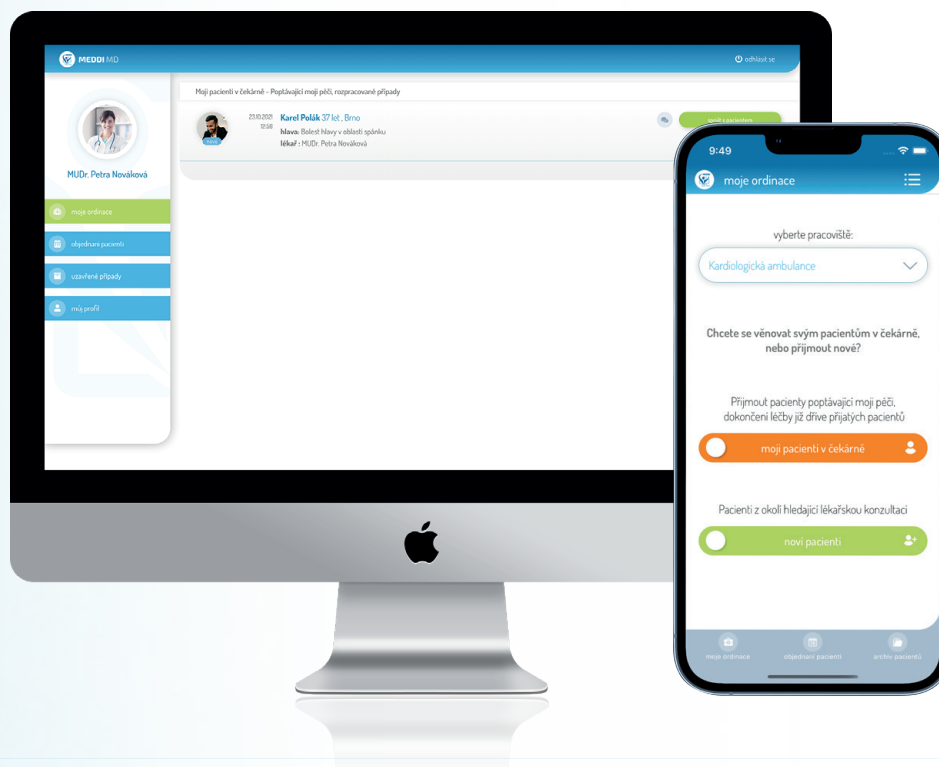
MEDDI MD

odhlásit se

MUDr. Petra Nováková

moje ordinace

objednaní pacienti

uzavřené případy

můj profil

Moji pacienti v čekárně - Poptávající moji péči, rozpracované případy

23.10.2021 12:08

Karel Polák 37 let , Brno
hlava: Bolest hlavy v oblasti spánku
lékař : MUDr. Petra Nováková

Nové

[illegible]

9:49

moje ordinace

vyberte pracoviště:

Kardiologická ambulance

Chcete se věnovat svým pacientům v čekárně, nebo přijmout nové?

Přijmout pacienty poptávající moji péči, dokončení léčby již dříve přijatých pacientů

moji pacienti v čekárně

Pacienti z okolí hledající lékařskou konzultaci

noví pacienti

moje ordinace

objednaní pacienti

archiv pacientů